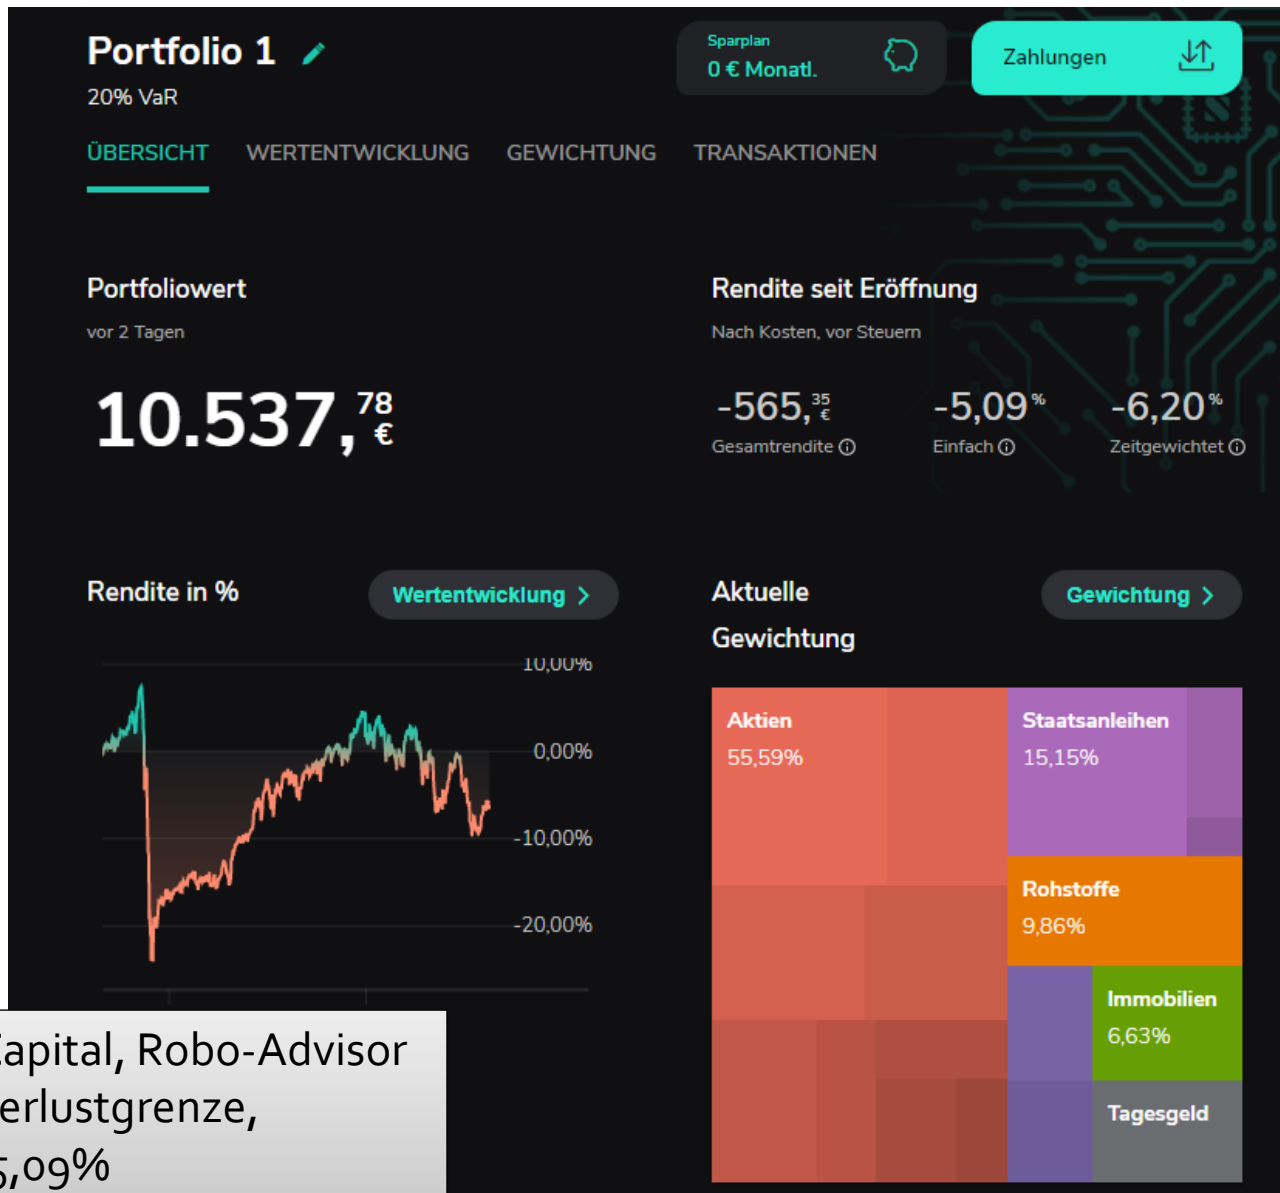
Portfolio 1
20% VaR

Sparplan
0 € Monatl.

Zahlungen

ÜBERSICHT WERTENTWICKLUNG GEWICHTUNG TRANSAKTIONEN

Portfoliowert
vor 2 Tagen
10.537,$^{78}$ €

Rendite seit Eröffnung
Nach Kosten, vor Steuern
-565,$^{35}$ €
Gesamtrendite ⓘ
-5,09 %
Einfach ⓘ
-6,20 %
Zeitgewichtet ⓘ

Rendite in %
Wertentwicklung >
10,00%
0,00%
-10,00%
-20,00%

Aktuelle Gewichtung
Gewichtung >
Aktien
55,59%
Staatsanleihen
15,15%
Rohstoffe
9,86%
Immobilien
6,63%
Tagesgeld

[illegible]apital, Robo-Advisor
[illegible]erlustgrenze,
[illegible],09%